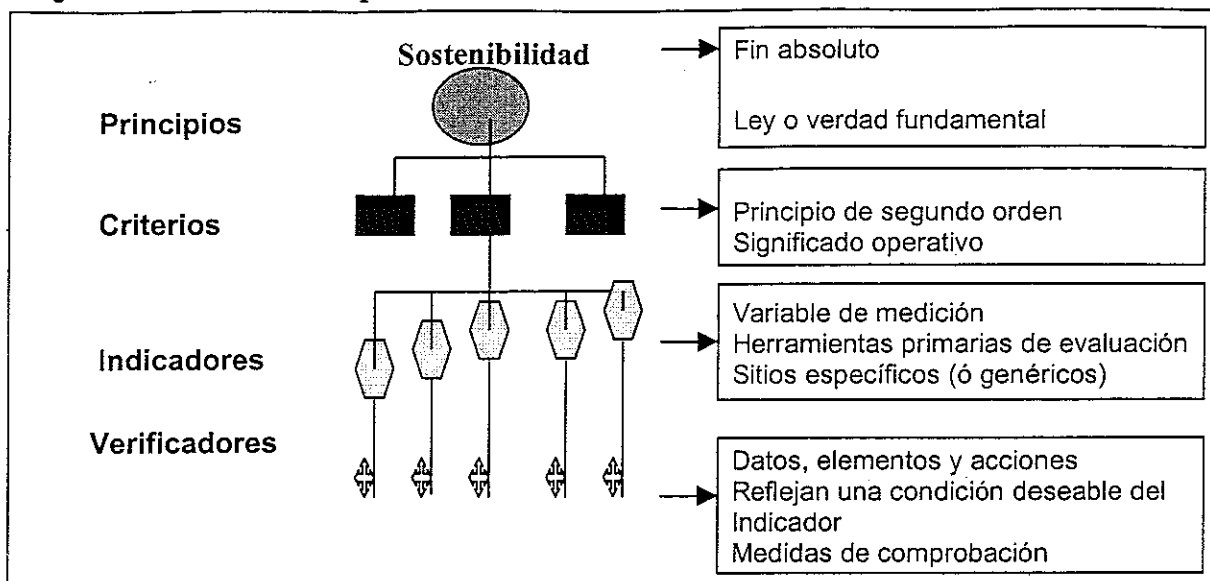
Sostenibilidad

Principios

Criterios

Indicadores

Verificadores

Fin absoluto

Ley o verdad fundamental

Principio de segundo orden
Significado operativo

Variable de medición
Herramientas primarias de evaluación
Sitios específicos (ó genéricos)

Datos, elementos y acciones
Reflejan una condición deseable del Indicador
Medidas de comprobación